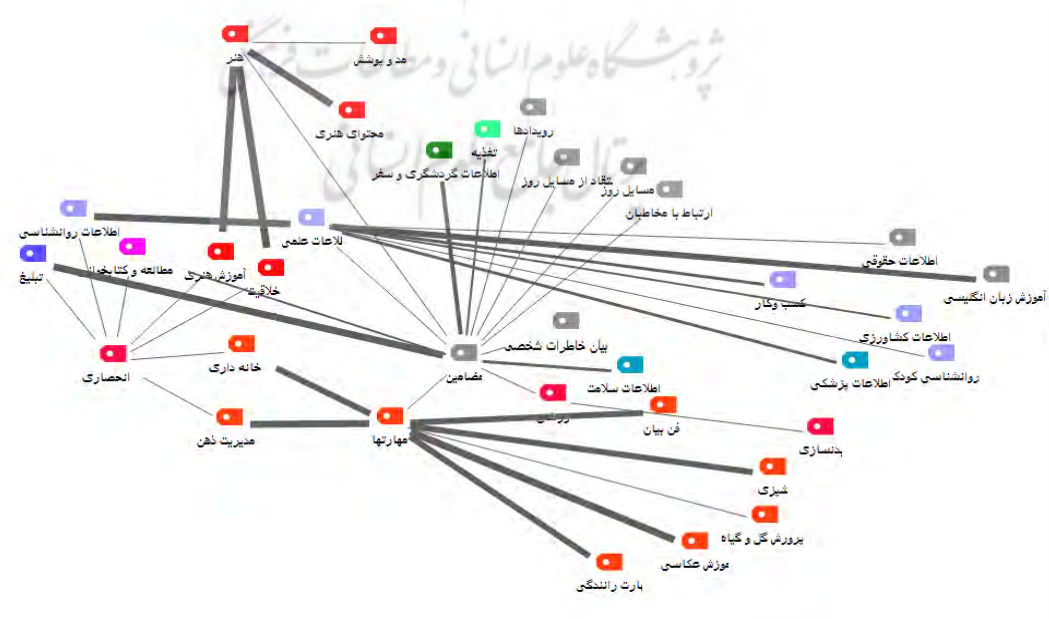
هنر
مد و پوشش
محتوای هنری
رویدادها
تغذیه
اطلاعات گردشگری و سفر
انتقاد از مسایل روز
مسایل روز
ارتباط با مخاطبان
اطلاعات روانشناسی
اطلاعات علمی
اطلاعات حقوقی
آموزش زبان انگلیسی
مطالعه و کتابخوانی
آموزش هنری
تبلیغ
خلاقیت
کسب و کار
اطلاعات کشاورزی
روانشناسی کودک
بیان خاطرات شخصی
انحصاری
خانه داری
مضامین
اطلاعات سلامت
اطلاعات پزشکی
روانی
فن بیان
مدیریت ذهن
مهارتها
عروسک سازی
آشپزی
پرورش گل و گیاه
آموزش عکاسی
مهارت رانندگی